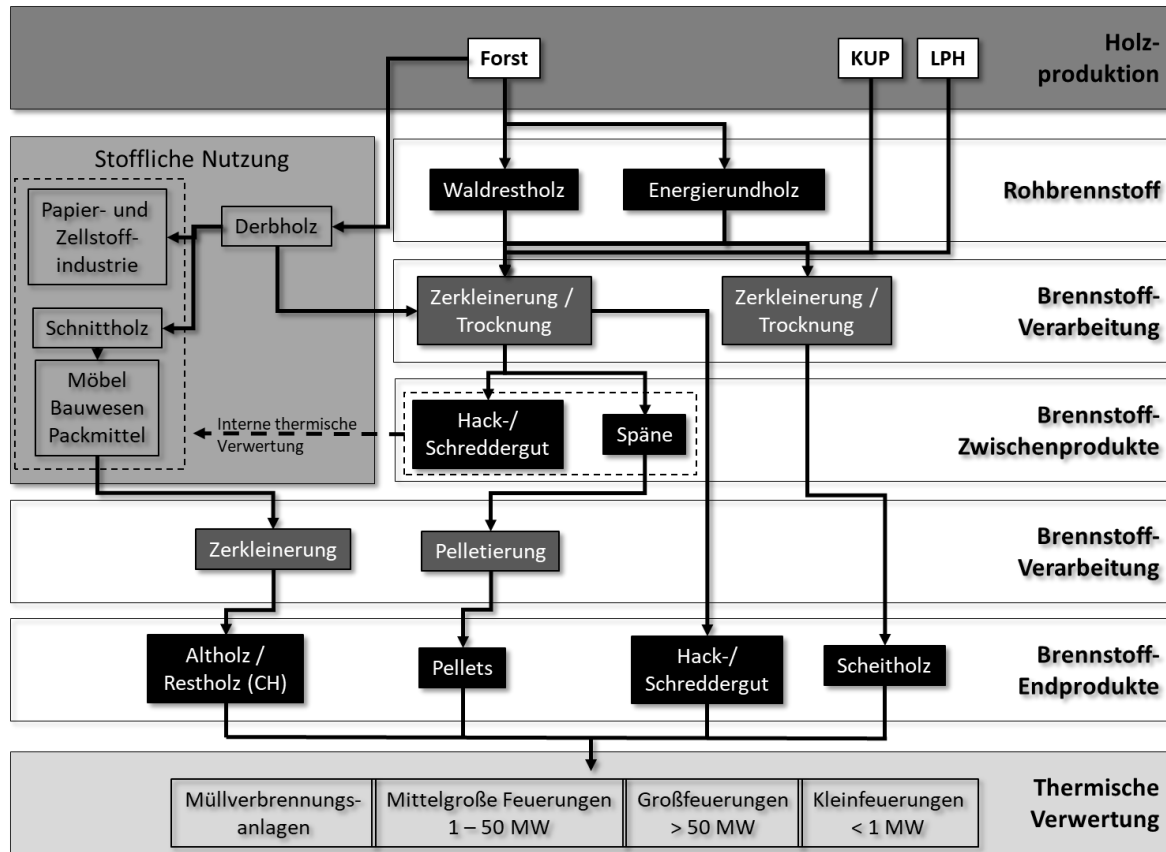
Forst

KUP

LPH

Holzproduktion

Stoffliche Nutzung

Papier- und Zellstoffindustrie

Derbholz

Schnittholz

Möbel
Bauwesen
Packmittel

Waldrestholz

Energierundholz

Rohbrennstoff

Zerkleinerung / Trocknung

Zerkleinerung / Trocknung

Brennstoff-Verarbeitung

Interne thermische Verwertung

Hack-/ Schreddergut

Späne

Brennstoff-Zwischenprodukte

Zerkleinerung

Pelletierung

Brennstoff-Verarbeitung

Altholz / Restholz (CH)

Pellets

Hack-/ Schreddergut

Scheitholz

Brennstoff-Endprodukte

| Müllverbrennungsanlagen | Mittelgroße Feuerungen 1 – 50 MW | Großfeuerungen > 50 MW | Kleinfeuerungen < 1 MW |
|---|---|---|---|

Thermische Verwertung